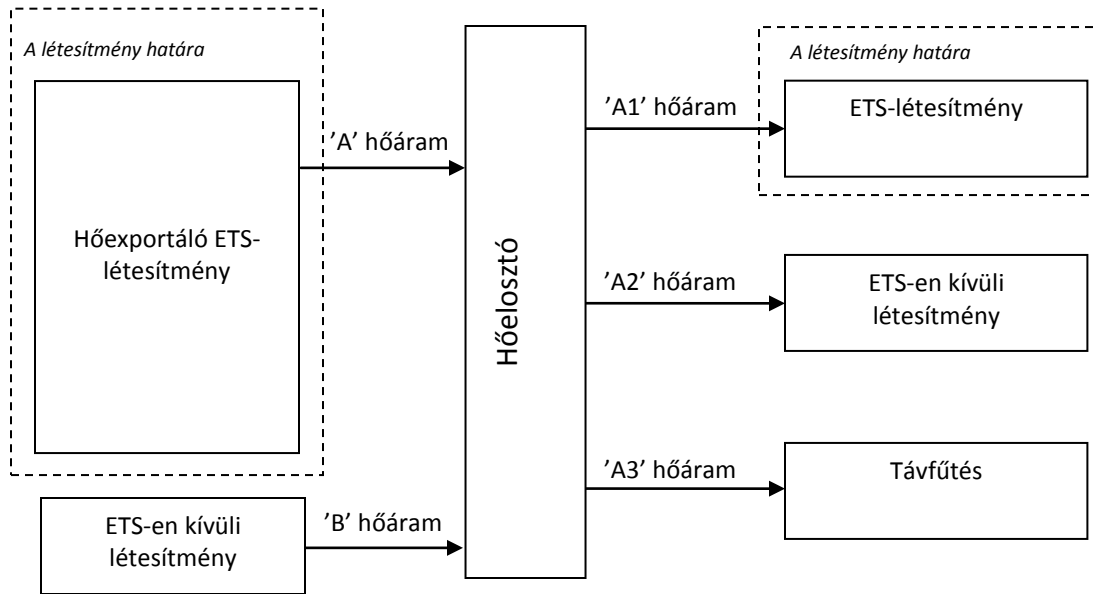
A létesítmény határa

Hőexportáló ETS-létesítmény

'A' hőáram

Hőelosztó

A létesítmény határa

'A1' hőáram

ETS-létesítmény

'A2' hőáram

ETS-en kívüli létesítmény

'A3' hőáram

Távfűtés

ETS-en kívüli létesítmény

'B' hőáram